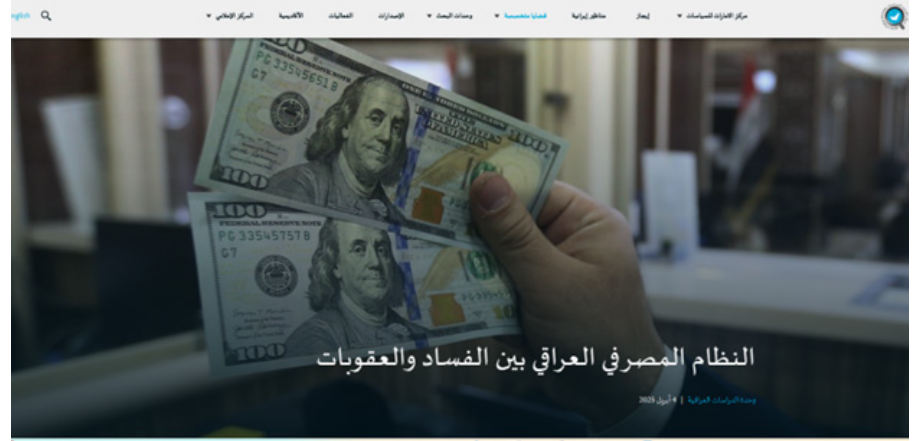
English

مركز الامارات للسياسات ▾ إيجاز مناظير إيرانية قضايا متخصصة ▾ وحدات البحث ▾ الإصدارات الفعاليات الأكاديمية المركز الإعلامي ▾

100 PG 33545651 B G7

100 PG 33545757 B G7 100

النظام المصرفي العراقي بين الفساد والعقوبات

وحدة الدراسات العراقية | 4 أبريل 2025